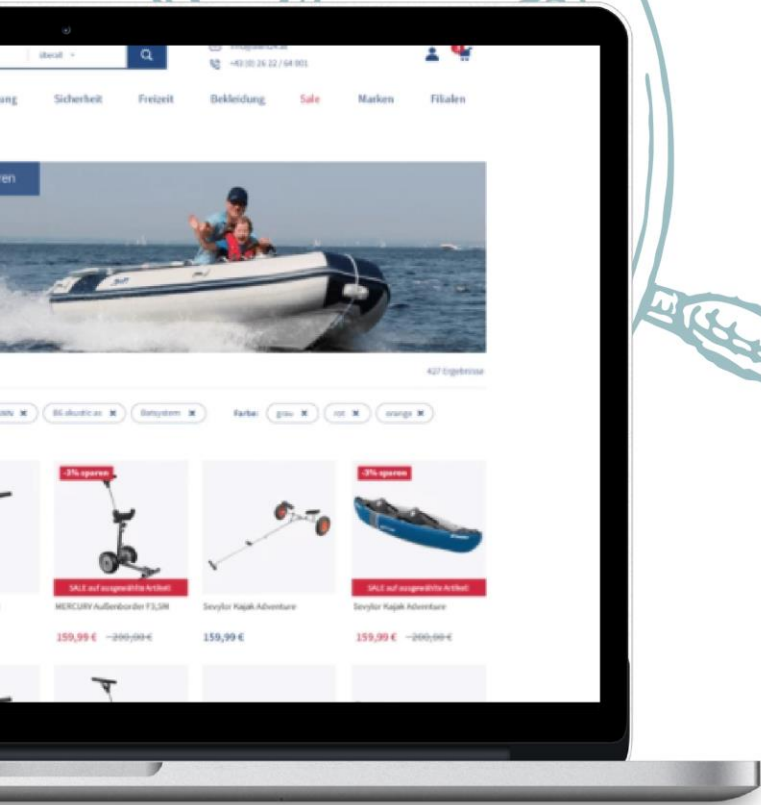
überall

+43 (0) 26 22 / 64 001

ung Sicherheit Freizeit Bekleidung Sale Marken Filialen

ren

427 Ergebnisse

Bli.skudiz.ac ✖ Batsystem ✖ Farbe: grau ✖ rot ✖ orange ✖

-3% sparen

-3% sparen

SALE auf ausgewählte Artikel

SALE auf ausgewählte Artikel

MERCURY Außenborder F3,5M

Sevylor Kajak Adventure

Sevylor Kajak Adventure

159,99 € ~~200,00 €~~

159,99 €

159,99 € ~~200,00 €~~